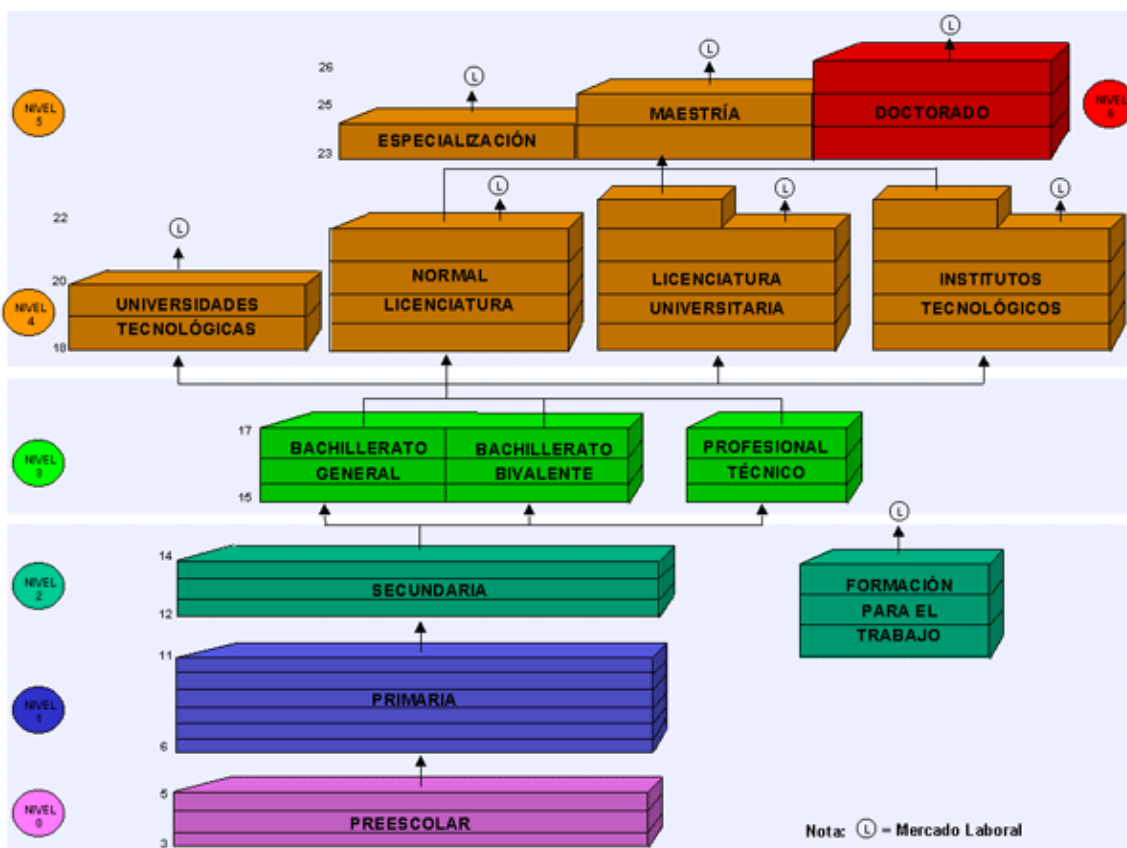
L

L

L

26

25

23

NIVEL 5

ESPECIALIZACIÓN

MAESTRÍA

DOCTORADO

NIVEL 6

22

L

L

L

L

20

18

NIVEL 4

UNIVERSIDADES TECNOLÓGICAS

NORMAL LICENCIATURA

LICENCIATURA UNIVERSITARIA

INSTITUTOS TECNOLÓGICOS

17

15

NIVEL 3

BACHILLERATO GENERAL

BACHILLERATO BIVALENTE

PROFESIONAL TÉCNICO

L

14

12

NIVEL 2

SECUNDARIA

FORMACIÓN PARA EL TRABAJO

11

6

NIVEL 1

PRIMARIA

5

3

NIVEL 0

PREESCOLAR

Nota: L = Mercado Laboral